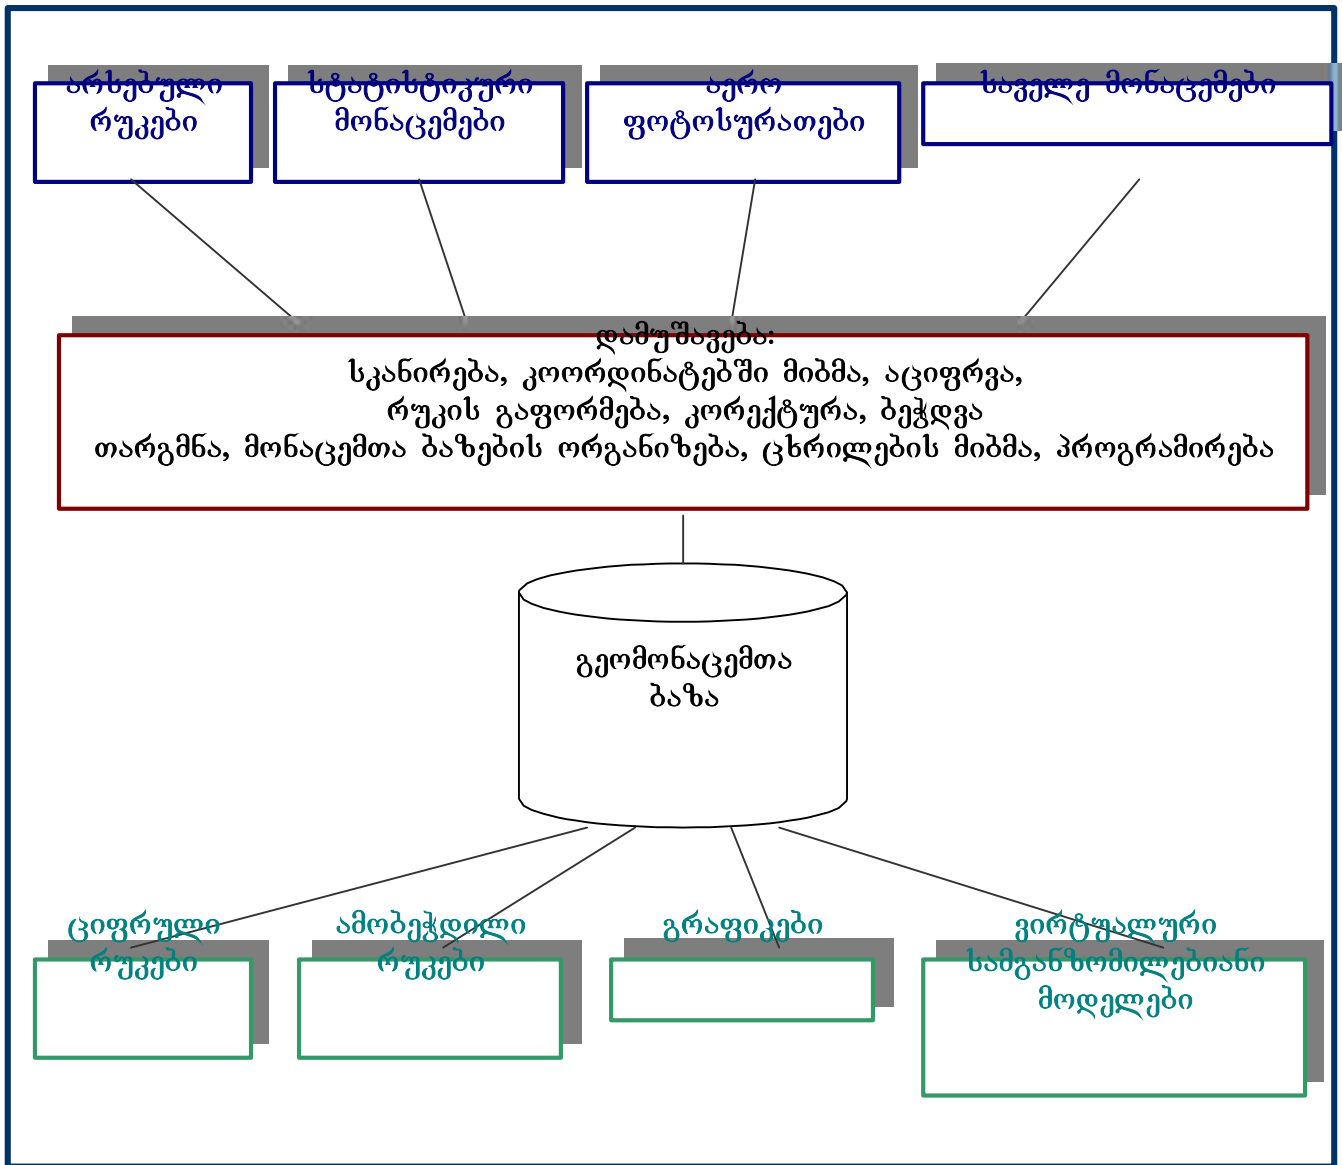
არსებული რუკები

სტატისტიკური მონაცემები

აერო ფოტოსურათები

საველე მონაცემები

დამუშავება:
სკანირება, კოორდინატებში მიბმა, აციფრვა,
რუკის გაფორმება, კორექტურა, ბეჭდვა
თარგმნა, მონაცემთა ბაზების ორგანიზება, ცხრილების მიბმა, პროგრამირება

გეომონაცემთა ბაზა

ციფრული რუკები

ამობეჭდილი რუკები

გრაფიკები

ვირტუალური სამგანზომილებიანი მოდელები